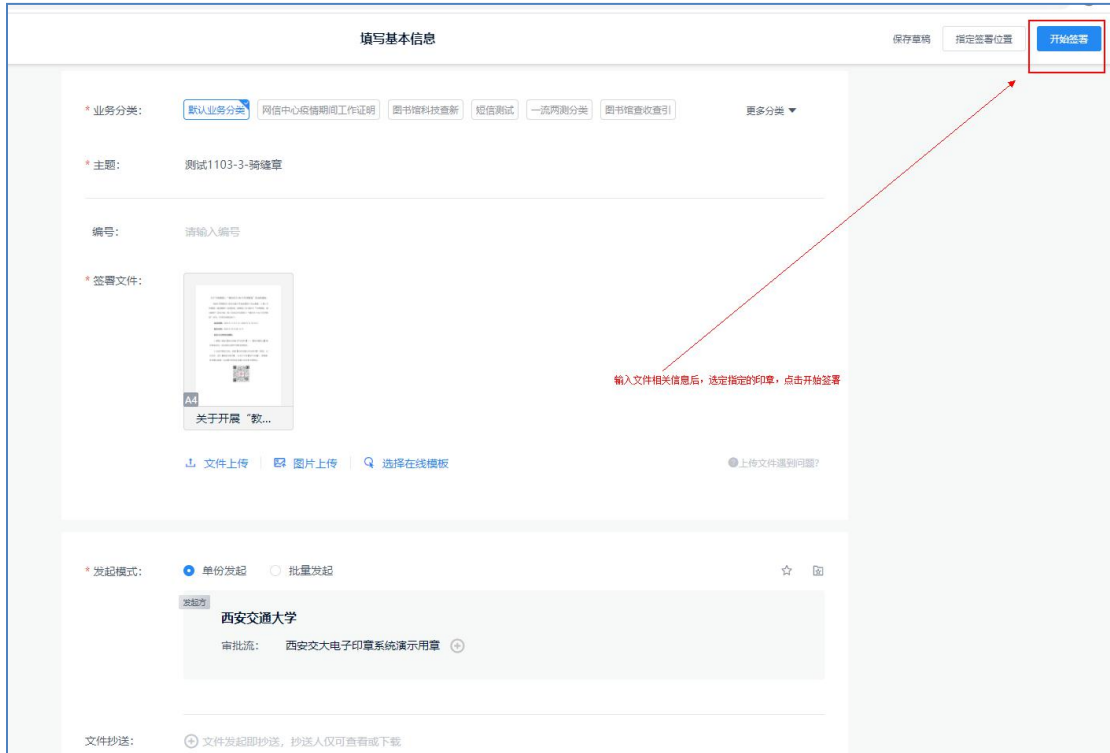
填写基本信息

保存草稿 指定签署位置 开始签署

* 业务分类: 默认业务分类 网信中心疫情期间工作证明 图书馆科技查新 短信测试 一流两测分类 图书馆查收查引 更多分类 ▼

* 主题: 测试1103-3-骑缝章

编号: 请输入编号

* 签署文件:

A4
关于开展"教...

文件上传 图片上传 选择在线模板 上传文件遇到问题?

输入文件相关信息后，选定指定的印章，点击开始签署

* 发起模式: 单份发起 批量发起

发起方
西安交通大学
审批流: 西安交大电子印章系统演示用章

文件抄送: 文件发起即抄送，抄送人仅可查看或下载